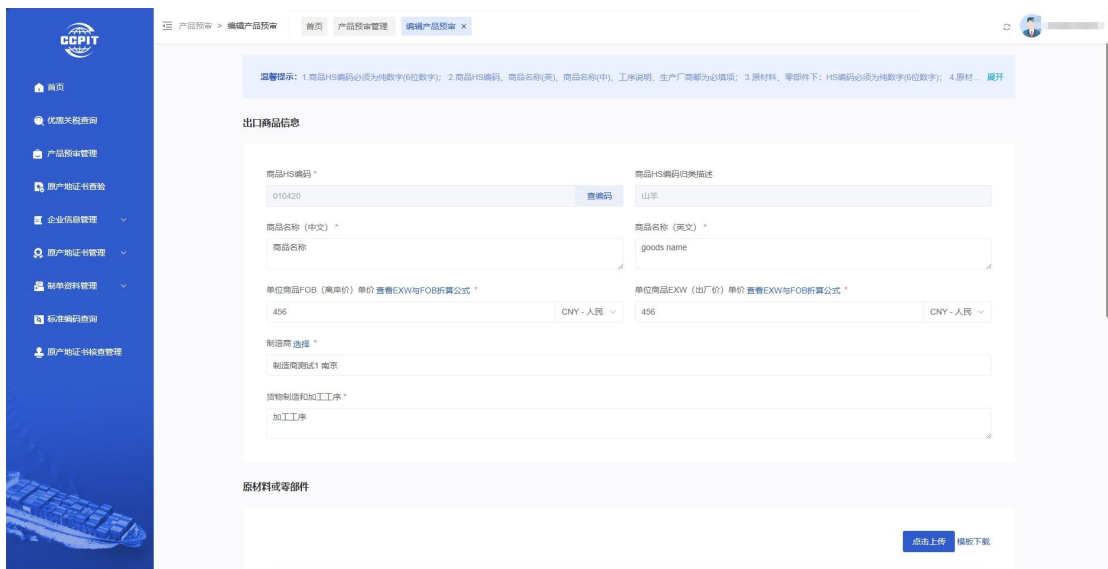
CCPIT

首页
优惠关税查询
产品预审管理
原产地证书查验
企业信息管理
原产地证书管理
制单资料管理
标准编码查询
原产地证书核查管理

产品预审 > 编辑产品预审　首页　产品预审管理　编辑产品预审 ×

温馨提示：1.商品HS编码必须为纯数字(6位数字)；2.商品HS编码、商品名称(英)、商品名称(中)、工序说明、生产厂商都为必填项；3.原材料、零部件下：HS编码必须为纯数字(6位数字)；4.原材... 展开

出口商品信息

商品HS编码 *
010420　查编码
商品HS编码归类描述
山羊

商品名称（中文）*
商品名称
商品名称（英文）*
goods name

单位商品FOB（离岸价）单价 查看EXW与FOB折算公式 *
456　CNY - 人民
单位商品EXW（出厂价）单价 查看EXW与FOB折算公式 *
456　CNY - 人民

制造商 选择 *
制造商测试1 南京

货物制造和加工工序 *
加工工序

原材料或零部件

点击上传　模板下载